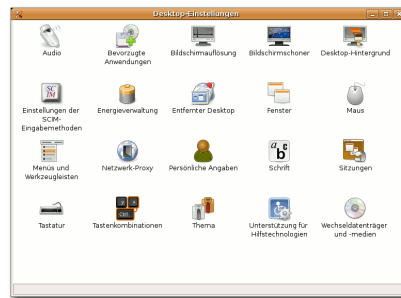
Desktop-Einstellungen

Audio
Bevorzugte Anwendungen
Bildschirmauflösung
Bildschirmschoner
Desktop-Hintergrund

Einstellungen der SCIM-Eingabemethoden
Energieverwaltung
Entfernter Desktop
Fenster
Maus

Menüs und Werkzeugleisten
Netzwerk-Proxy
Persönliche Angaben
Schrift
Sitzungen

Tastatur
Tastenkombinationen
Thema
Unterstützung für Hilfstechnologien
Wechseldatenträger und -medien